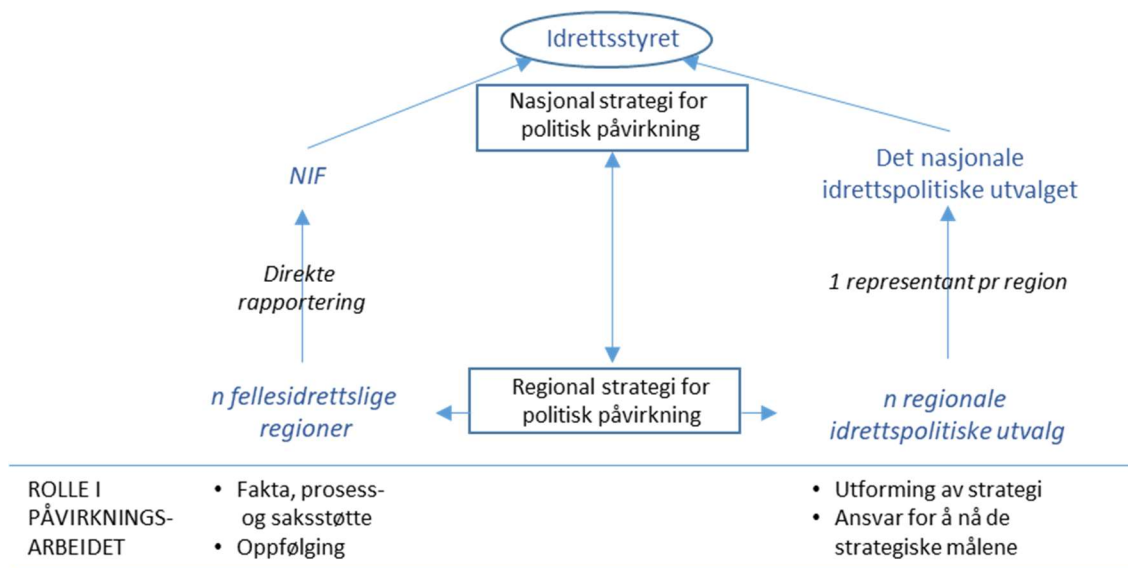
Idrettsstyret

Nasjonal strategi for politisk påvirkning

NIF

Det nasjonale idrettspolitiske utvalget

Direkte rapportering

1 representant pr region

n fellesidrettslige regioner

Regional strategi for politisk påvirkning

n regionale idrettspolitiske utvalg

ROLLE I PÅVIRKNINGS-ARBEIDET

• Fakta, prosess- og saksstøtte
• Oppfølging

• Utforming av strategi
• Ansvar for å nå de strategiske målene